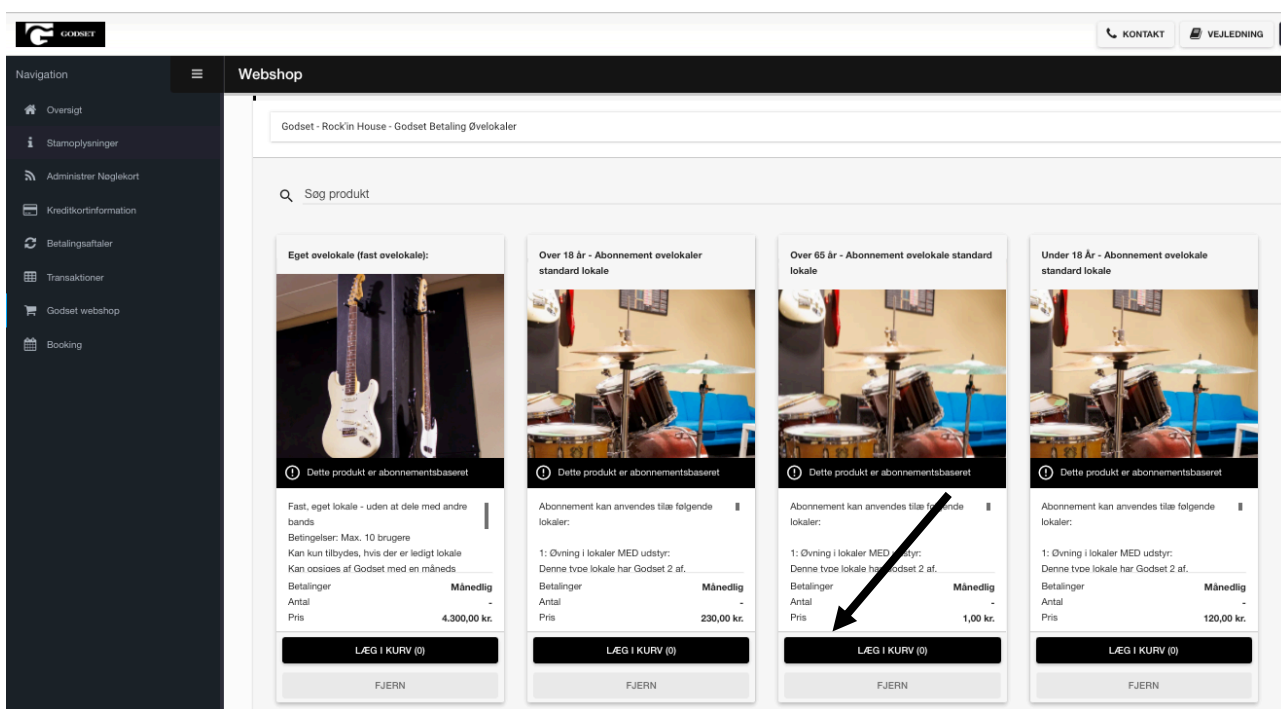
GODSET

KONTAKT VEJLEDNING

Navigation

Webshop

Oversigt
Stamoplysninger
Administrer Nøglekort
Kreditkortinformation
Betalingsaftaler
Transaktioner
Godset webshop
Booking

Godset - Rock'in House - Godset Betaling Øvelokaler

Søg produkt

Eget øvelokale (fast øvelokale):

Dette produkt er abonnementsbaseret

Fast, eget lokale - uden at dele med andre bands
Betingelser: Max. 10 brugere
Kan kun tilbydes, hvis der er ledigt lokale
Kan opsiges af Godset med en måneds

| Betalinger | Månedlig |
|---|---|
| Antal | - |
| Pris | 4.300,00 kr. |

LÆG I KURV (0)
FJERN

Over 18 år - Abonnement øvelokaler standard lokale

Dette produkt er abonnementsbaseret

Abonnement kan anvendes tilæ følgende lokaler:

1: Øvning i lokaler MED udstyr:
Denne type lokale har Godset 2 af.

| Betalinger | Månedlig |
|---|---|
| Antal | - |
| Pris | 230,00 kr. |

LÆG I KURV (0)
FJERN

Over 65 år - Abonnement øvelokale standard lokale

Dette produkt er abonnementsbaseret

Abonnement kan anvendes tilæ følgende lokaler:

1: Øvning i lokaler MED udstyr:
Denne type lokale har Godset 2 af.

| Betalinger | Månedlig |
|---|---|
| Antal | - |
| Pris | 1,00 kr. |

LÆG I KURV (0)
FJERN

Under 18 År - Abonnement øvelokale standard lokale

Dette produkt er abonnementsbaseret

Abonnement kan anvendes tilæ følgende lokaler:

1: Øvning i lokaler MED udstyr:
Denne type lokale har Godset 2 af.

| Betalinger | Månedlig |
|---|---|
| Antal | - |
| Pris | 120,00 kr. |

LÆG I KURV (0)
FJERN